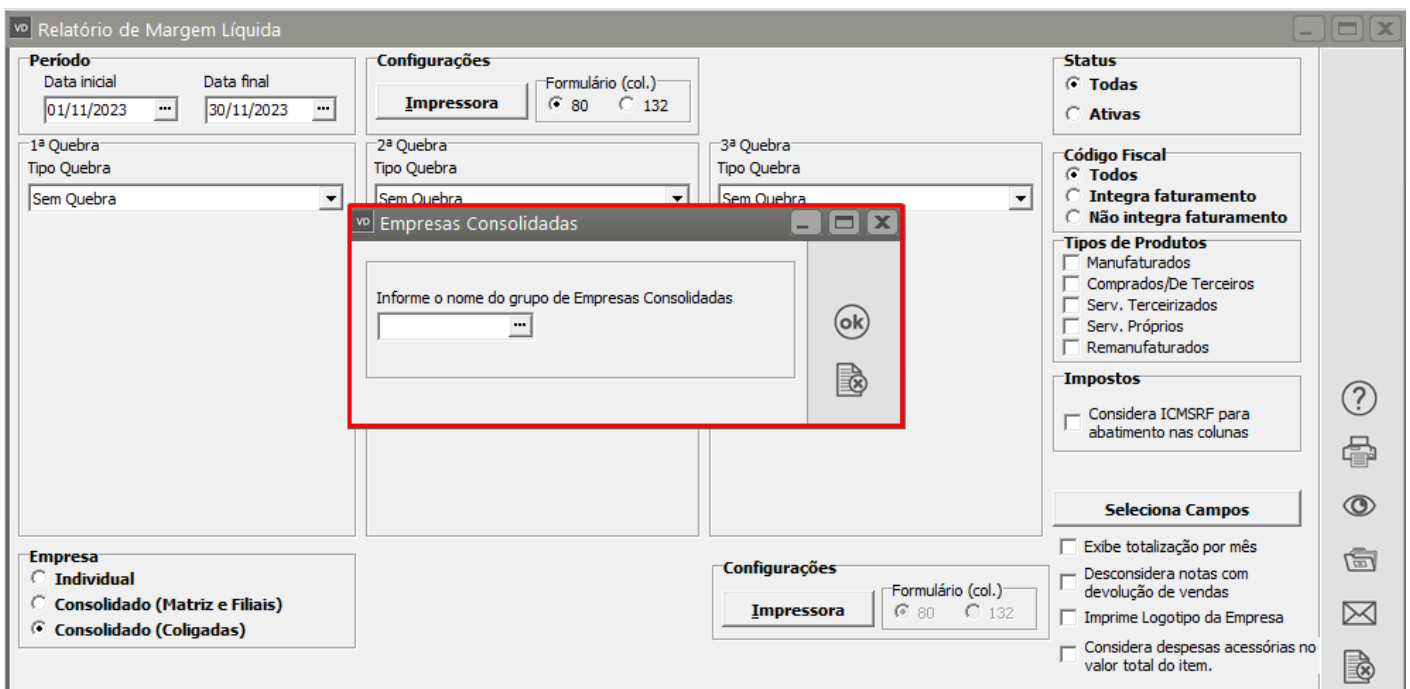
VD Relatório de Margem Líquida

Período
Data inicial 01/11/2023
Data final 30/11/2023

Configurações
Impressora
Formulário (col.)
80 132

Status
Todas
Ativas

1ª Quebra
Tipo Quebra
Sem Quebra

2ª Quebra
Tipo Quebra
Sem Quebra

3ª Quebra
Tipo Quebra
Sem Quebra

Código Fiscal
Todos
Integra faturamento
Não integra faturamento

VD Empresas Consolidadas
Informe o nome do grupo de Empresas Consolidadas
ok

Tipos de Produtos
Manufaturados
Comprados/De Terceiros
Serv. Terceirizados
Serv. Próprios
Remanufaturados

Impostos
Considera ICMSRF para abatimento nas colunas

Seleciona Campos
Exibe totalização por mês
Desconsidera notas com devolução de vendas
Imprime Logotipo da Empresa
Considera despesas acessórias no valor total do item.

Empresa
Individual
Consolidado (Matriz e Filiais)
Consolidado (Coligadas)

Configurações
Impressora
Formulário (col.)
80 132